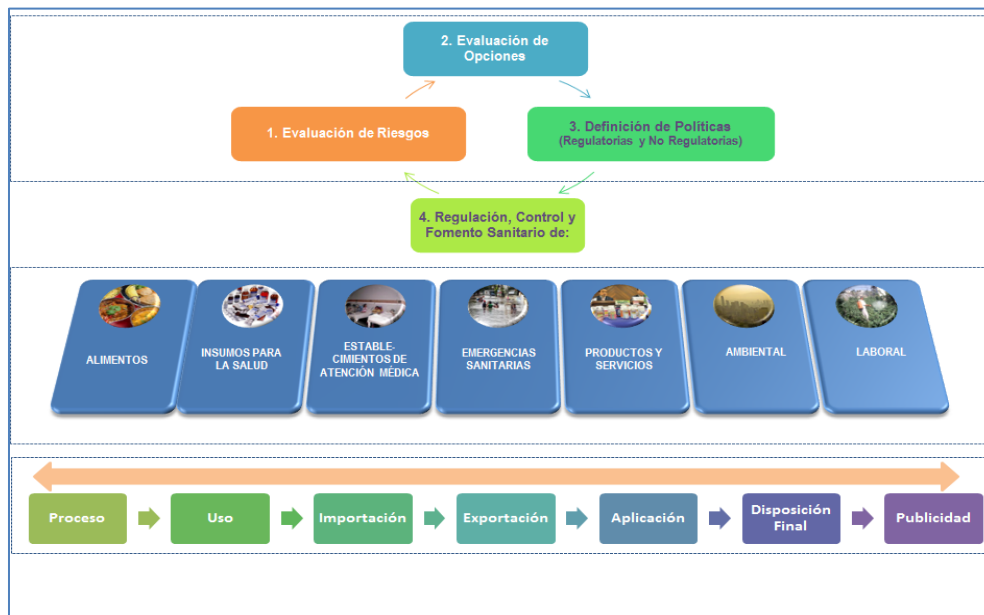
2. Evaluación de Opciones

1. Evaluación de Riesgos

3. Definición de Políticas (Regulatorias y No Regulatorias)

4. Regulación, Control y Fomento Sanitario de:

ALIMENTOS

INSUMOS PARA LA SALUD

ESTABLECIMIENTOS DE ATENCIÓN MÉDICA

EMERGENCIAS SANITARIAS

PRODUCTOS Y SERVICIOS

AMBIENTAL

LABORAL

Proceso

Uso

Importación

Exportación

Aplicación

Disposición Final

Publicidad